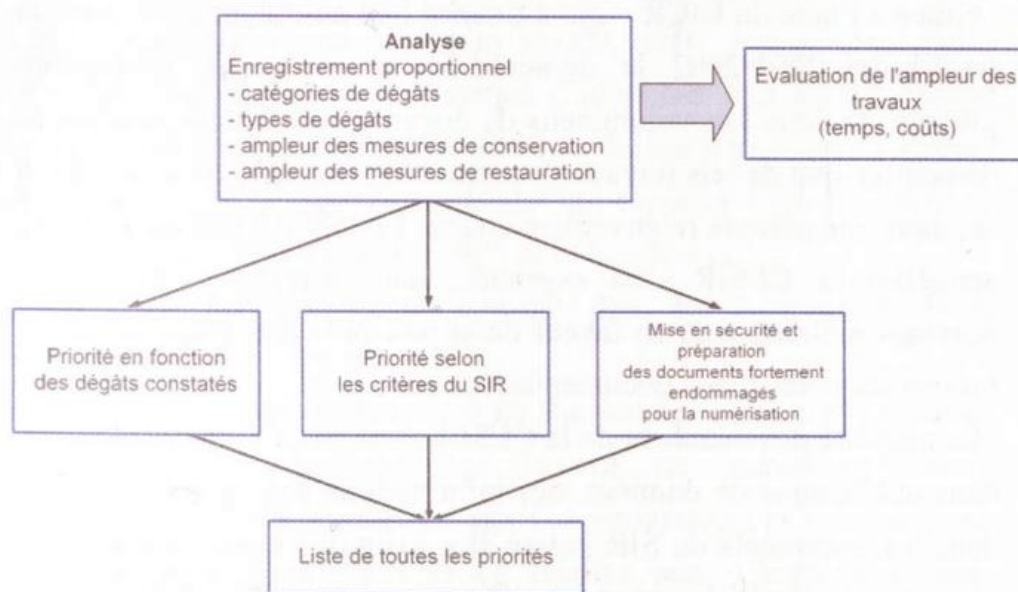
Analyse
Enregistrement proportionnel
- catégories de dégâts
- types de dégâts
- ampleur des mesures de conservation
- ampleur des mesures de restauration

Evaluation de l'ampleur des travaux (temps, coûts)

Priorité en fonction des dégâts constatés

Priorité selon les critères du SIR

Mise en sécurité et préparation des documents fortement endommagés pour la numérisation

Liste de toutes les priorités